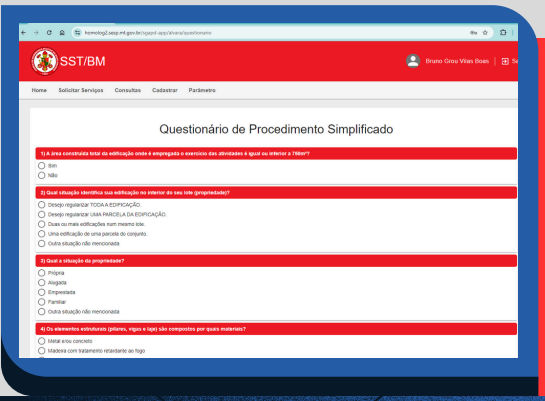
homolog2.sesp.mt.gov.br/sgapd-app/alvara/questionario

SST/BM

Bruno Grou Vilas Boas | Sa

Home Solicitar Serviços Consultas Cadastrar Parâmetro

Questionário de Procedimento Simplificado

1) A área construída total da edificação onde é empregado o exercício das atividades é igual ou inferior a 750m²?

Sim

Não

2) Qual situação identifica sua edificação no interior do seu lote (propriedade)?

Desejo regularizar TODA A EDIFICAÇÃO.

Desejo regularizar UMA PARCELA DA EDIFICAÇÃO.

Duas ou mais edificações num mesmo lote.

Uma edificação de uma parcela do conjunto.

Outra situação não mencionada

3) Qual a situação da propriedade?

Própria

Alugada

Emprestada

Familiar

Outra situação não mencionada

4) Os elementos estruturais (pilares, vigas e laje) são compostos por quais materiais?

Metal e/ou concreto

Madeira com tratamento retardante ao fogo